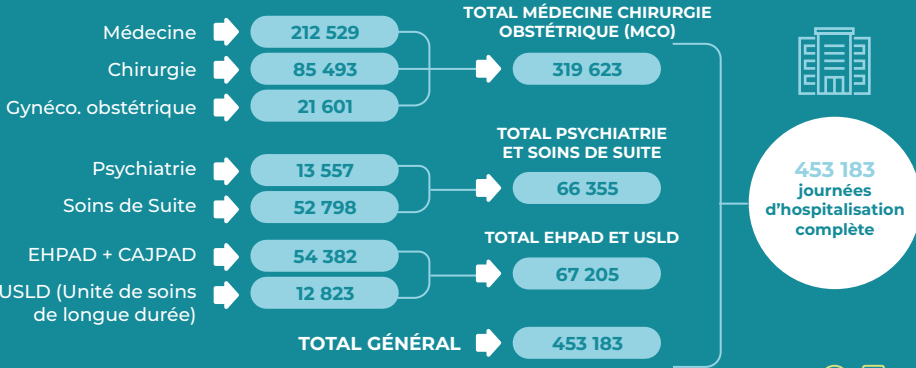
Médecine 212 529
Chirurgie 85 493
Gynéco. obstétrique 21 601

TOTAL MÉDECINE CHIRURGIE OBSTÉTRIQUE (MCO)
319 623

Psychiatrie 13 557
Soins de Suite 52 798

TOTAL PSYCHIATRIE ET SOINS DE SUITE
66 355

EHPAD + CAJPAD 54 382
USLD (Unité de soins de longue durée) 12 823

TOTAL EHPAD ET USLD
67 205

TOTAL GÉNÉRAL 453 183

453 183
journées d'hospitalisation complète